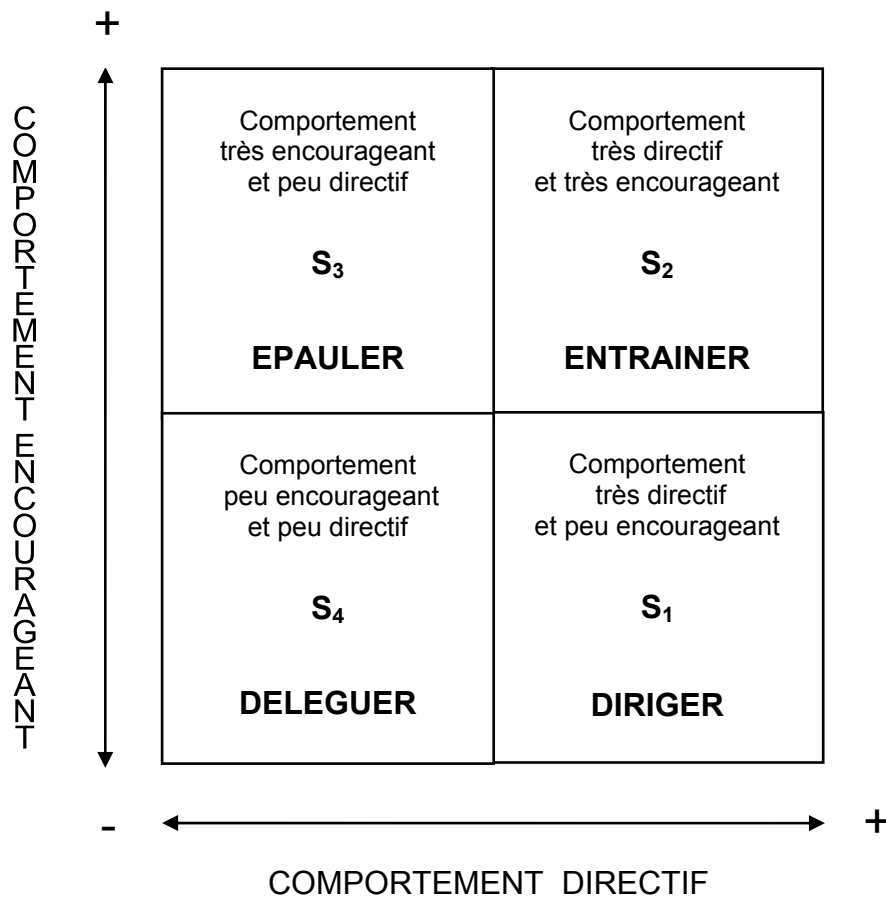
+

COMPORTEMENT ENCOURAGEANT

Comportement très encourageant et peu directif

$S_3$

EPAULER

Comportement très directif et très encourageant

$S_2$

ENTRAINER

Comportement peu encourageant et peu directif

$S_4$

DELEGUER

Comportement très directif et peu encourageant

$S_1$

DIRIGER

-

+

COMPORTEMENT DIRECTIF